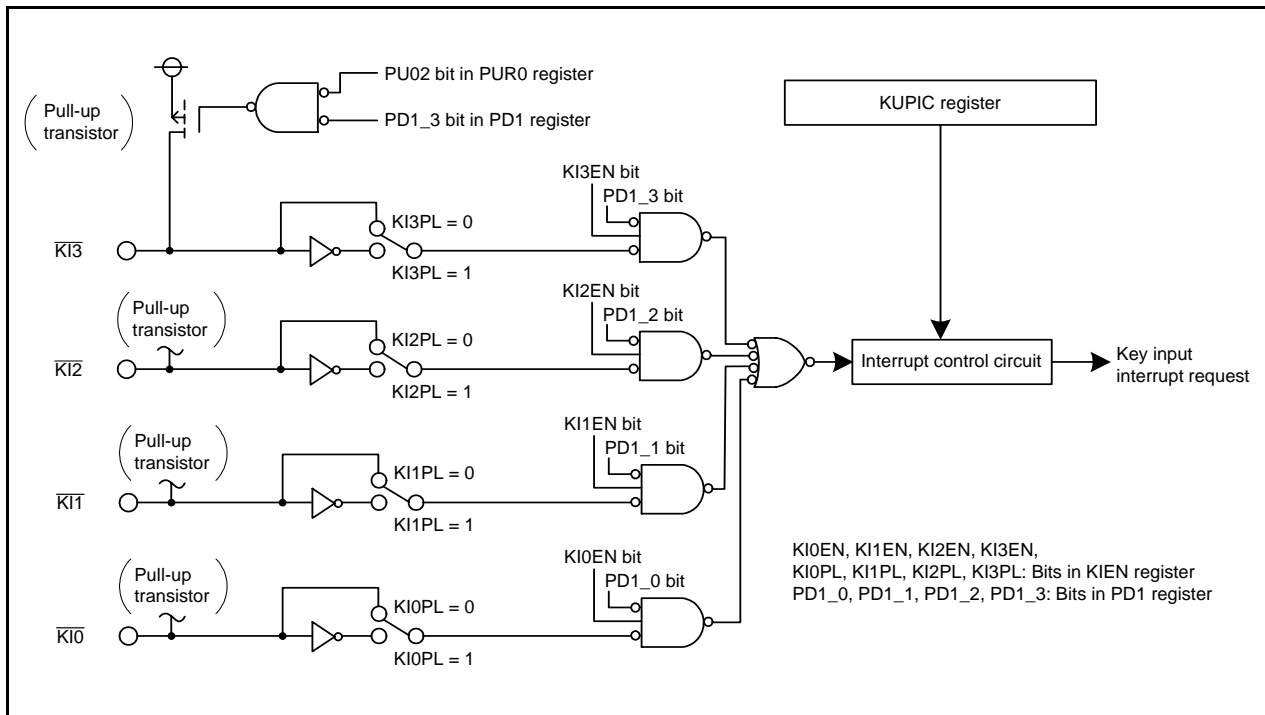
PU02 bit in PUR0 register

PD1_3 bit in PD1 register

Pull-up transistor

KUPIC register

KI3EN bit
PD1_3 bit

$\overline{KI3}$

KI3PL = 0
KI3PL = 1

KI2EN bit
PD1_2 bit

Pull-up transistor

$\overline{KI2}$

KI2PL = 0
KI2PL = 1

Interrupt control circuit

Key input interrupt request

KI1EN bit
PD1_1 bit

Pull-up transistor

$\overline{KI1}$

KI1PL = 0
KI1PL = 1

KI0EN bit
PD1_0 bit

Pull-up transistor

$\overline{KI0}$

KI0PL = 0
KI0PL = 1

KI0EN, KI1EN, KI2EN, KI3EN,
KI0PL, KI1PL, KI2PL, KI3PL: Bits in KIEN register
PD1_0, PD1_1, PD1_2, PD1_3: Bits in PD1 register